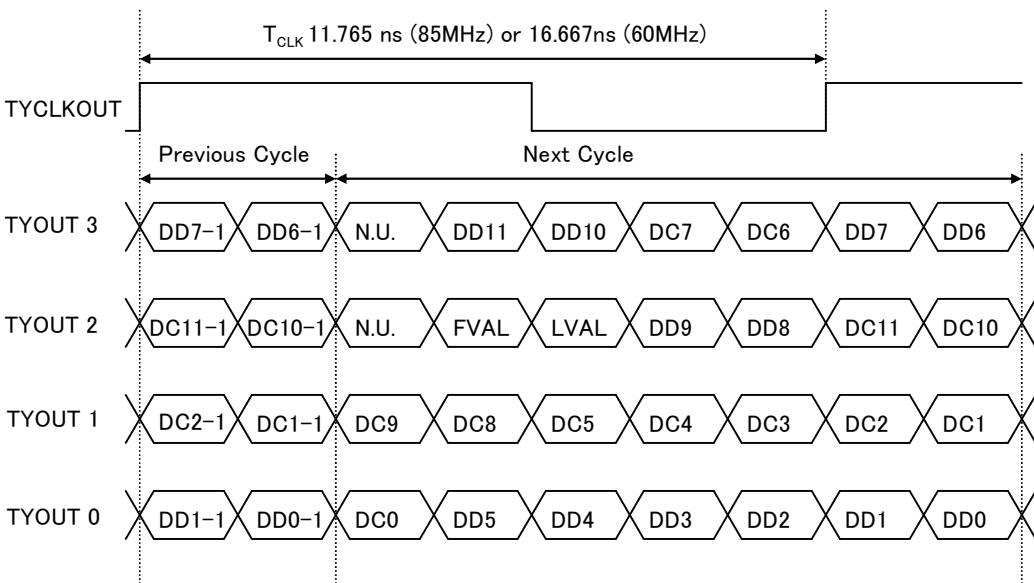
$T_{CLK}$ 11.765 ns (85MHz) or 16.667ns (60MHz)

TYCLKOUT

Previous Cycle

Next Cycle

TYOUT 3

DD7−1

DD6−1

N.U.

DD11

DD10

DC7

DC6

DD7

DD6

TYOUT 2

DC11−1

DC10−1

N.U.

FVAL

LVAL

DD9

DD8

DC11

DC10

TYOUT 1

DC2−1

DC1−1

DC9

DC8

DC5

DC4

DC3

DC2

DC1

TYOUT 0

DD1−1

DD0−1

DC0

DD5

DD4

DD3

DD2

DD1

DD0